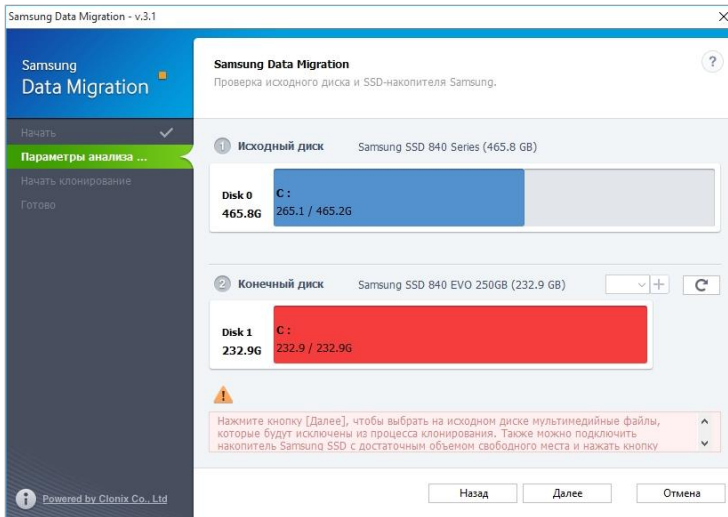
Samsung Data Migration - v.3.1

Samsung
Data Migration

Начать
Параметры анализа ...
Начать клонирование
Готово

Powered by Clonix Co., Ltd

Samsung Data Migration
Проверка исходного диска и SSD-накопителя Samsung.

?

1 Исходный диск Samsung SSD 840 Series (465.8 GB)

Disk 0
465.8G
C :
265.1 / 465.2G

2 Конечный диск Samsung SSD 840 EVO 250GB (232.9 GB)

Disk 1
232.9G
C :
232.9 / 232.9G

Нажмите кнопку [Далее], чтобы выбрать на исходном диске мультимедийные файлы, которые будут исключены из процесса клонирования. Также можно подключить накопитель Samsung SSD с достаточным объемом свободного места и нажать кнопку

Назад
Далее
Отмена